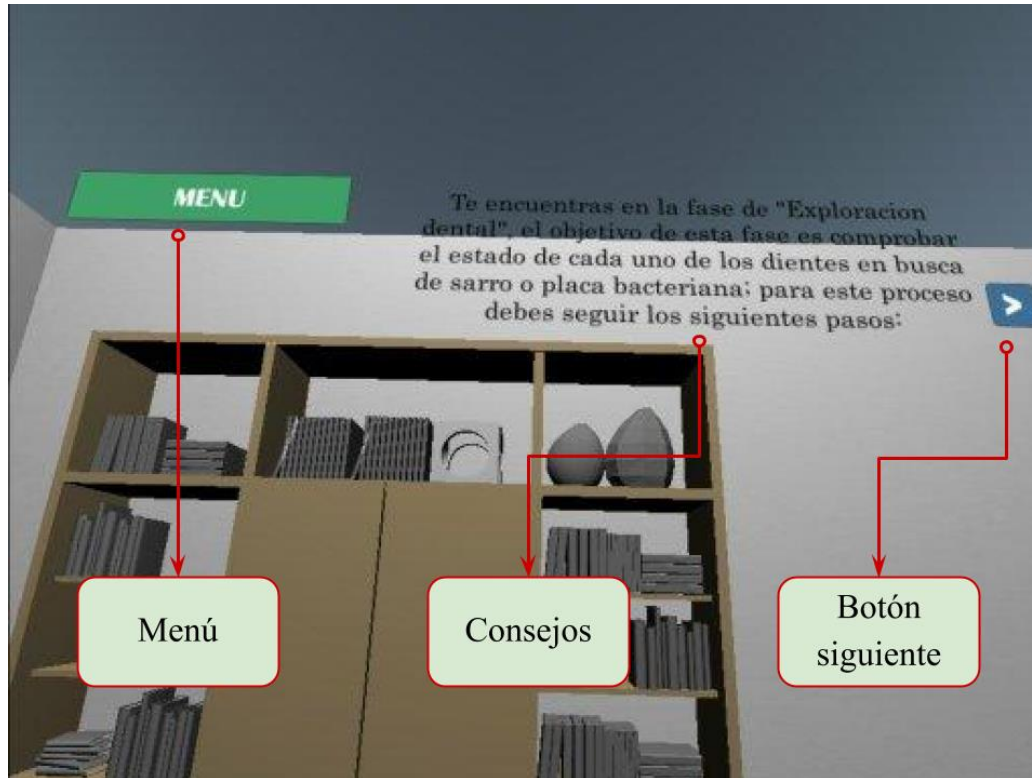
MENU

Te encuentras en la fase de "Exploracion dental", el objetivo de esta fase es comprobar el estado de cada uno de los dientes en busca de sarro o placa bacteriana; para este proceso debes seguir los siguientes pasos:

>

Menú

Consejos

Botón siguiente